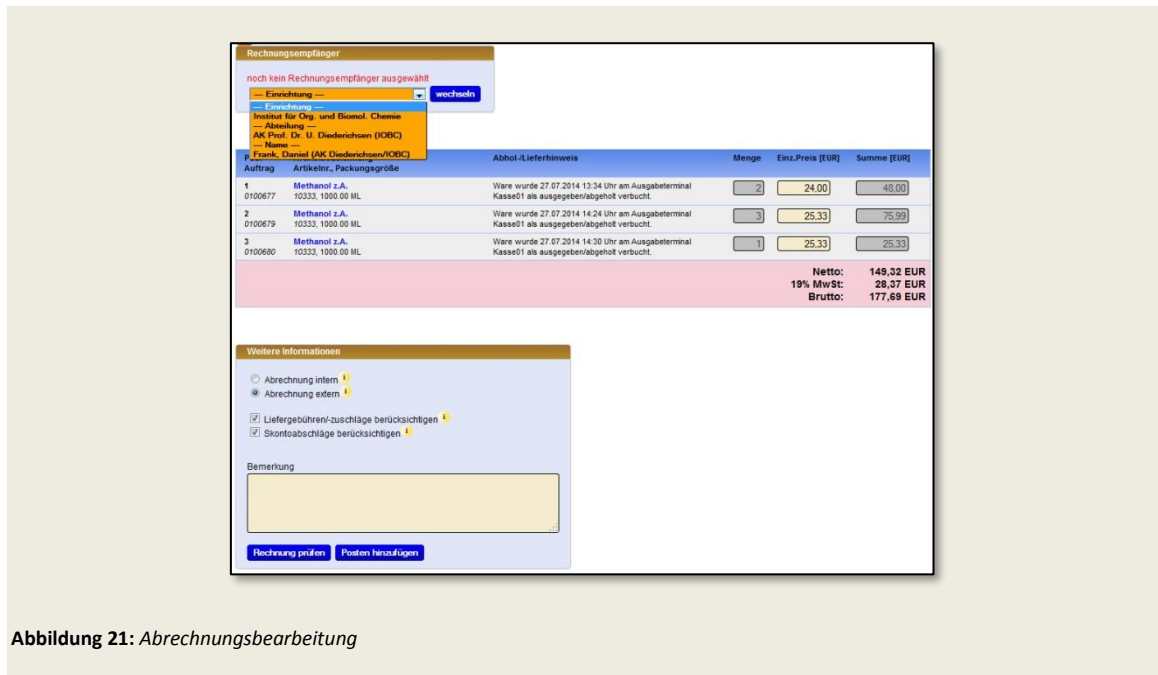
Rechnungsempfänger

noch kein Rechnungsempfänger ausgewählt

— Einrichtung — wechseln

— Einrichtung —
Institut für Org. und Biomol. Chemie
— Abteilung —
AK Prof. Dr. U. Diederichsen (IOBC)
— Name —
Frank, Daniel (AK Diederichsen/IOBC)

| P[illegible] Auftrag | Artikelnr., Packungsgröße | Abhol-/Lieferhinweis | Menge | Einz.Preis [EUR] | Summe [EUR] |
|---|---|---|---|---|---|
| 1 0100677 | Methanol z.A. 10333, 1000.00 ML | Ware wurde 27.07.2014 13:34 Uhr am Ausgabeterminal Kasse01 als ausgegeben/abgeholt verbucht. | 2 | 24,00 | 48,00 |
| 2 0100679 | Methanol z.A. 10333, 1000.00 ML | Ware wurde 27.07.2014 14:24 Uhr am Ausgabeterminal Kasse01 als ausgegeben/abgeholt verbucht. | 3 | 25,33 | 75,99 |
| 3 0100680 | Methanol z.A. 10333, 1000.00 ML | Ware wurde 27.07.2014 14:30 Uhr am Ausgabeterminal Kasse01 als ausgegeben/abgeholt verbucht. | 1 | 25,33 | 25,33 |

Netto: 149,32 EUR
19% MwSt: 28,37 EUR
Brutto: 177,69 EUR

Weitere Informationen

Abrechnung intern
Abrechnung extern

Liefergebühren/-zuschläge berücksichtigen
Skontoabschläge berücksichtigen

Bemerkung

Rechnung prüfen Posten hinzufügen

Abbildung 21: Abrechnungsbearbeitung